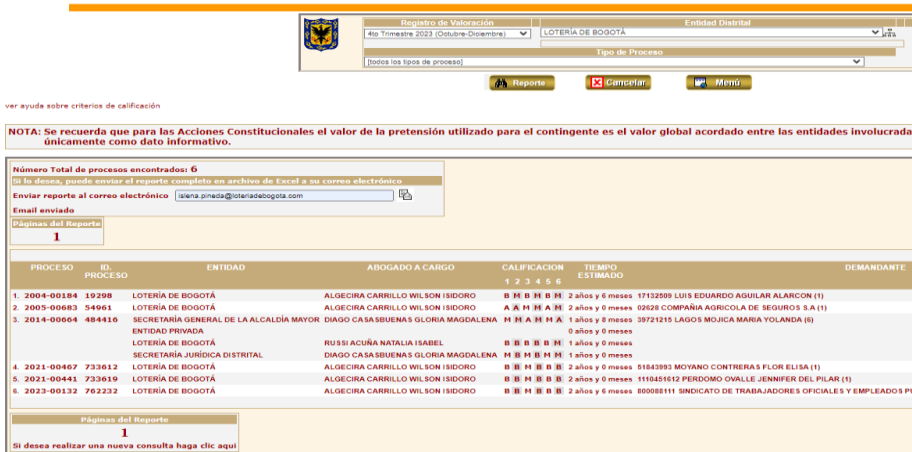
Registro de Valoración
4to Trimestre 2023 (Octubre-Diciembre)
Entidad Distrital
LOTERÍA DE BOGOTÁ
Tipo de Proceso
[todos los tipos de proceso]

Reporte
Cancelar
Menú

ver ayuda sobre criterios de calificación

NOTA: Se recuerda que para las Acciones Constitucionales el valor de la pretensión utilizado para el contingente es el valor global acordado entre las entidades involucrad únicamente como dato informativo.

Número Total de procesos encontrados: 6
Si lo desea, puede enviar el reporte completo en archivo de Excel a su correo electrónico
Enviar reporte al correo electrónico isleна.pineda@loteriadebogota.com
Email enviado

Páginas del Reporte
1

| PROCESO | ID. PROCESO | ENTIDAD | ABOGADO A CARGO | CALIFICACION 1 2 3 4 5 6 | TIEMPO ESTIMADO | DEMANDANTE |
|---|---|---|---|---|---|---|
| 1. 2004-00184 | 19298 | LOTERÍA DE BOGOTÁ | ALGECIRA CARRILLO WILSON ISIDORO | B M B M B M | 2 años y 6 meses | 17132509 LUIS EDUARDO AGUILAR ALARCON (1) |
| 2. 2005-00683 | 54961 | LOTERÍA DE BOGOTÁ | ALGECIRA CARRILLO WILSON ISIDORO | A A M H M H | 2 años y 0 meses | 02628 COMPAÑIA AGRICOLA DE SEGUROS S.A (1) |
| 3. 2014-00664 | 484416 | SECRETARÍA GENERAL DE LA ALCALDÍA MAYOR | DIAGO CASASBUENAS GLORIA MAGDALENA | M M A M M A | 1 años y 8 meses | 39721215 LAGOS MOJICA MARIA YOLANDA (6) |
| | | ENTIDAD PRIVADA | | | 0 años y 0 meses | |
| | | LOTERÍA DE BOGOTÁ | RUSSI ACUÑA NATALIA ISABEL | B B B B M | 1 años y 0 meses | |
| | | SECRETARÍA JURÍDICA DISTRITAL | DIAGO CASASBUENAS GLORIA MAGDALENA | M B M B M M | 1 años y 0 meses | |
| 4. 2021-00467 | 733612 | LOTERÍA DE BOGOTÁ | ALGECIRA CARRILLO WILSON ISIDORO | B B M B B B | 2 años y 0 meses | 51843993 MOYANO CONTRERAS FLOR ELISA (1) |
| 5. 2021-00441 | 733619 | LOTERÍA DE BOGOTÁ | ALGECIRA CARRILLO WILSON ISIDORO | B B M B B B | 2 años y 0 meses | 1110451612 PERDOMO OVALLE JENNIFER DEL PILAR (1) |
| 6. 2023-00132 | 762232 | LOTERÍA DE BOGOTÁ | ALGECIRA CARRILLO WILSON ISIDORO | B B M B B B | 2 años y 6 meses | 800088111 SINDICATO DE TRABAJADORES OFICIALES Y EMPLEADOS P |

Páginas del Reporte
1
Si desea realizar una nueva consulta haga clic aquí